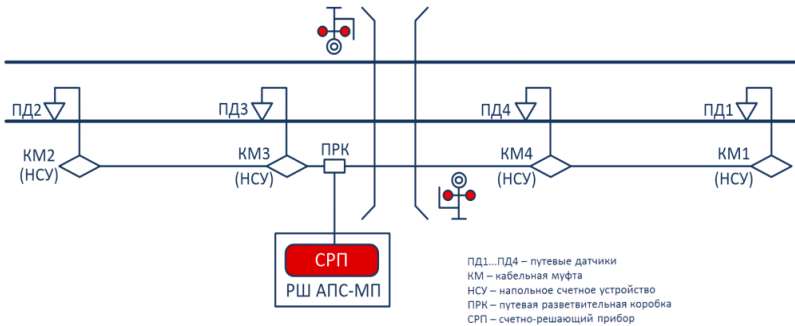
ПД2
ПД3
ПД4
ПД1
КМ2
(НСУ)
КМ3
(НСУ)
ПРК
КМ4
(НСУ)
КМ1
(НСУ)
СРП
РШ АПС-МП

ПД1...ПД4 – путевые датчики
КМ – кабельная муфта
НСУ – напольное счетное устройство
ПРК – путевая разветвительная коробка
СРП – счетно-решающий прибор